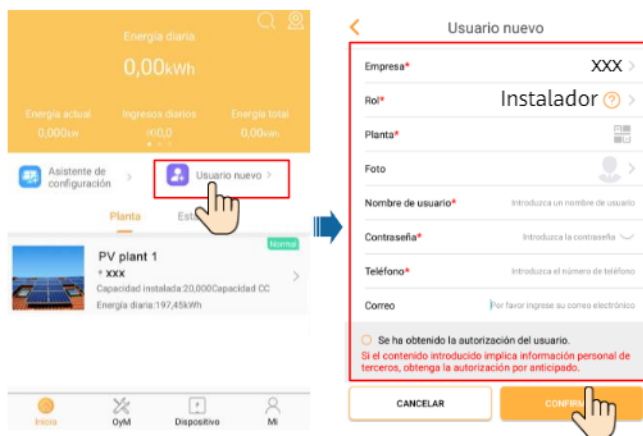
Energía diaria

0,00kWh

Energía actual
0,000kW

Ingresos diarios
0,0

Energía total
0,00kWh

Asistente de configuración

Usuario nuevo

Planta

Esta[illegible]

PV plant 1

Normal

xxx

Capacidad instalada:20,000Capacidad CC

Energía diaria:197,45kWh

Inicio

OyM

Dispositivo

Mi

Usuario nuevo

Empresa*
XXX

Rol*
Instalador

Planta*

Foto

Nombre de usuario*
Introduzca un nombre de usuario

Contraseña*
Introduzca la contraseña

Teléfono*
Introduzca el número de teléfono

Correo
Por favor ingrese su correo electrónico

Se ha obtenido la autorización del usuario.

Si el contenido introducido implica información personal de terceros, obtenga la autorización por anticipado.

CANCELAR

CONFIR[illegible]